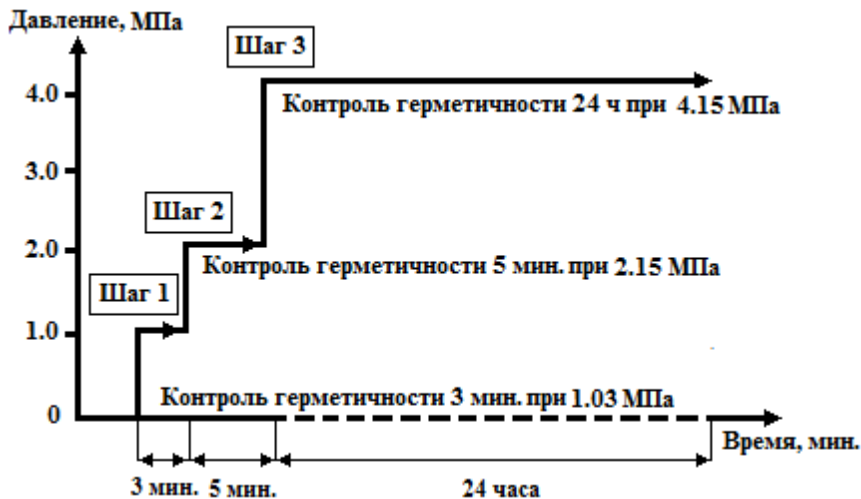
Давление, МПа

Шаг 3

4.0

Контроль герметичности 24 ч при 4.15 МПа

3.0

Шаг 2

2.0

Контроль герметичности 5 мин. при 2.15 МПа

Шаг 1

1.0

Контроль герметичности 3 мин. при 1.03 МПа

0

Время, мин.

3 мин. 5 мин. 24 часа